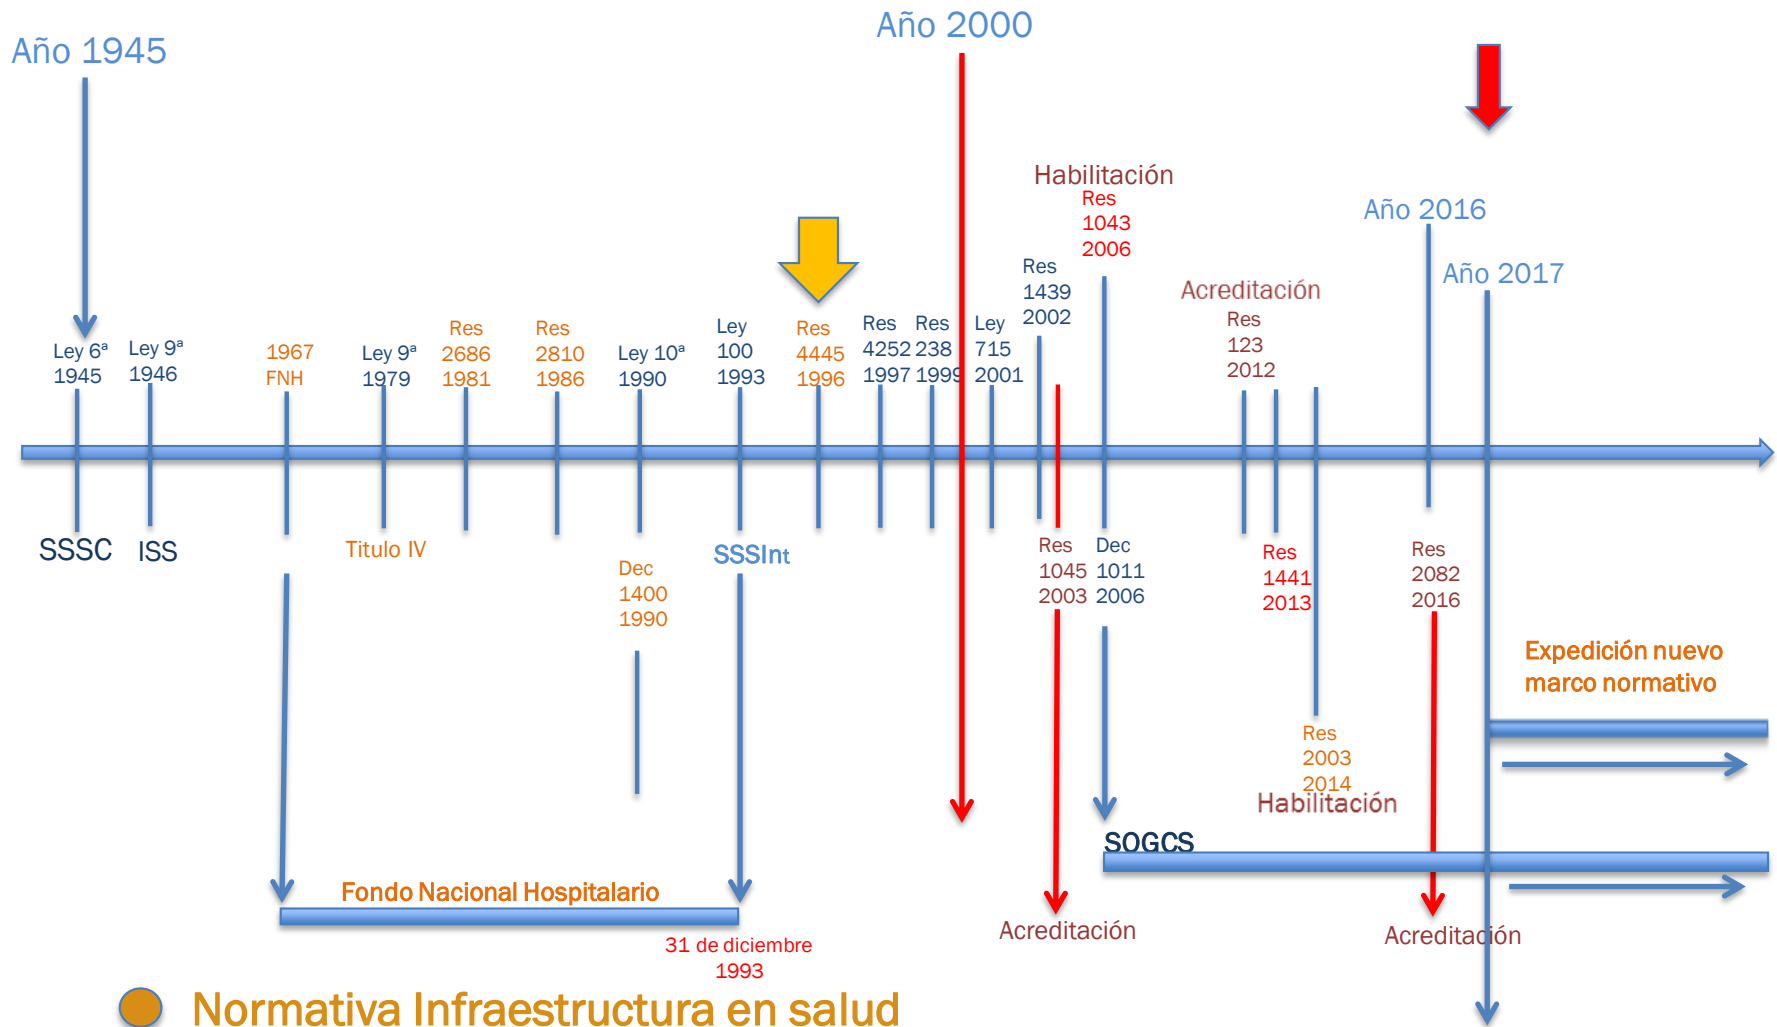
Año 1945

Año 2000

Habilitación
Res 1043 2006

Año 2016

Año 2017

Acreditación
Res 123 2012

Res 1439 2002

Ley 6ª 1945

Ley 9ª 1946

1967 FNH

Ley 9ª 1979

Res 2686 1981

Res 2810 1986

Ley 10ª 1990

Ley 100 1993

Res 4445 1996

Res 4252 1997

Res 238 1999

Ley 715 2001

SSSC

ISS

Titulo IV

Dec 1400 1990

SSSInt

Res 1045 2003

Dec 1011 2006

Res 1441 2013

Res 2082 2016

Expedición nuevo marco normativo

Res 2003 2014
Habilitación

SOGCS

Fondo Nacional Hospitalario

31 de diciembre 1993

Acreditación

Acreditación

Normativa Infraestructura en salud